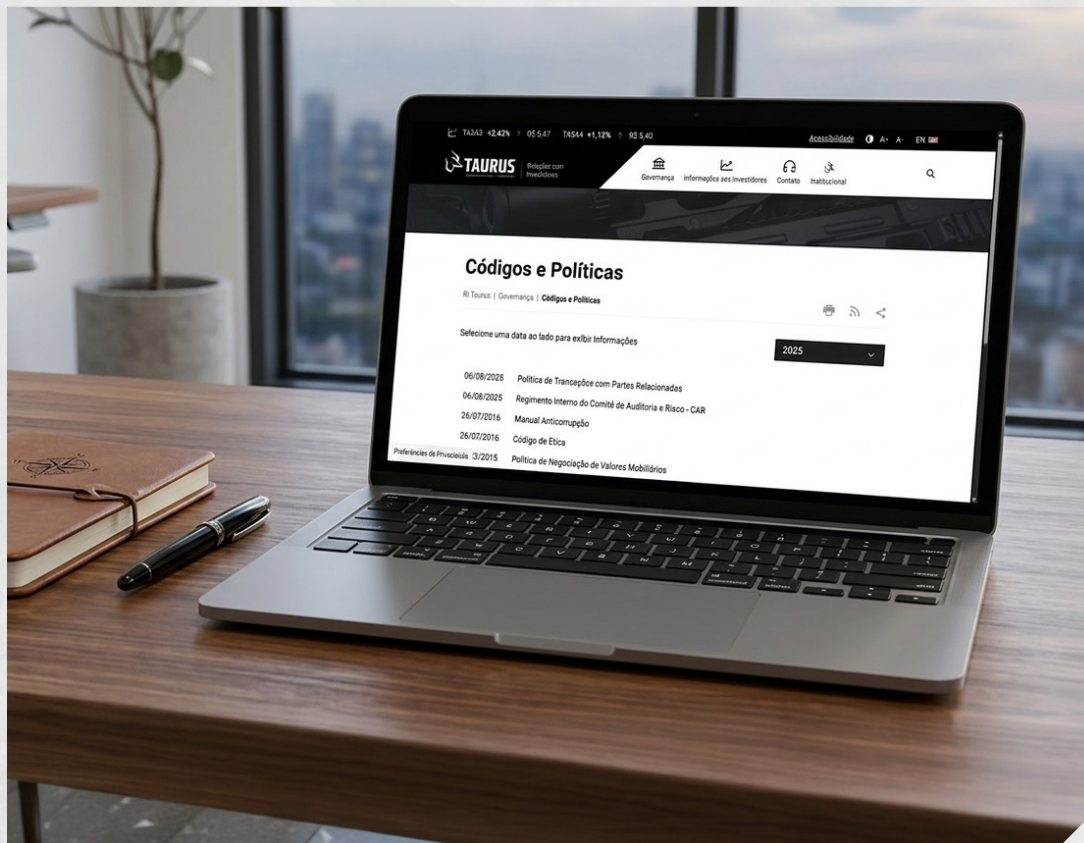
TA3A3 +2.42% 05 5.47 TA5A4 +1,12% 95 5,40

Acessibilidade A+ A- EN

TAURUS Relaçõer con Invecidicles

Governança Informeções ses Investidores Contato Institucional

Códigos e Políticas

RI Taurus | Governança | Códigos e Políticas

Sefecione uma data ao fado para exibir Informações

2025

06/08/2025 Politica de Tranceções com Partes Relacionadas
06/08/2025 Regimento Interno do Comitê de Auditoria e Risco - CAR
26/07/2016 Manual Anticorrupção
26/07/2016 Código de Ética
Preferências de Privacidade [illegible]3/2015 Política de Negociação de Valores Mobilidrios